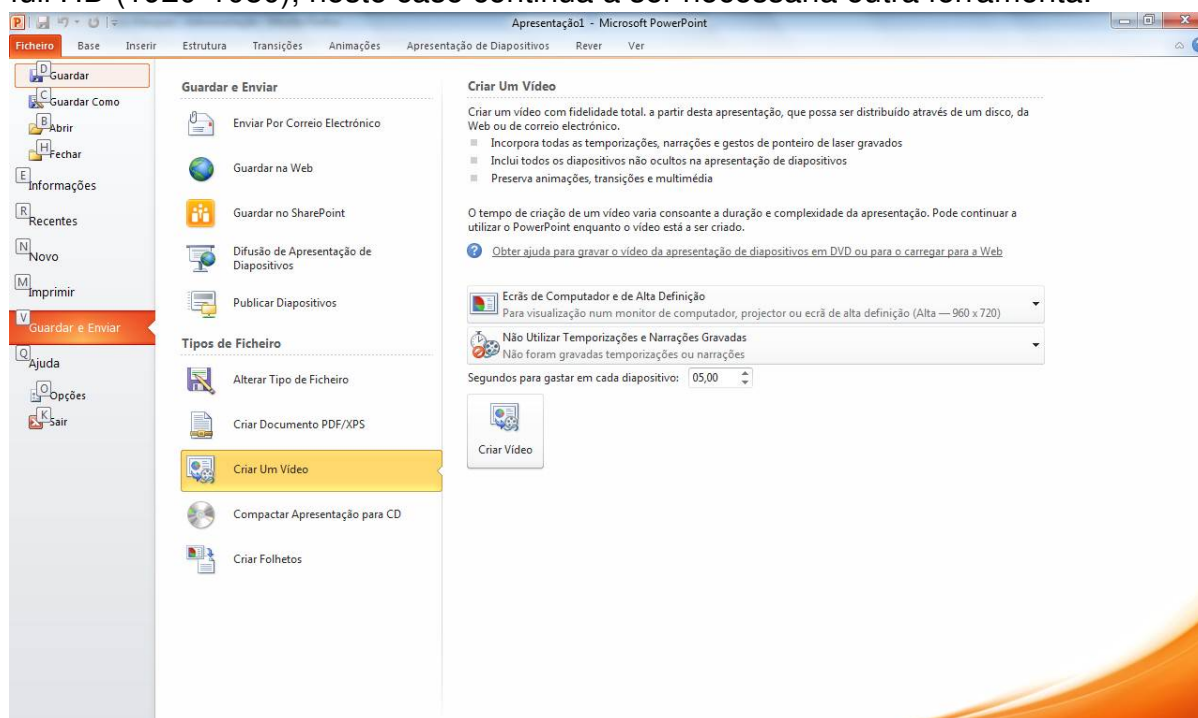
full HD (1920×1080), neste caso continua a ser necessária outra ferramenta.

Apresentação1 - Microsoft PowerPoint

Ficheiro Base Inserir Estrutura Transições Animações Apresentação de Diapositivos Rever Ver

D Guardar
C Guardar Como
B Abrir
H Fechar
E Informações
R Recentes
N Novo
M Imprimir
V Guardar e Enviar
Q Ajuda
O Opções
K Sair

Guardar e Enviar

Enviar Por Correio Electrónico

Guardar na Web

Guardar no SharePoint

Difusão de Apresentação de Diapositivos

Publicar Diapositivos

Tipos de Ficheiro

Alterar Tipo de Ficheiro

Criar Documento PDF/XPS

Criar Um Vídeo

Compactar Apresentação para CD

Criar Folhetos

Criar Um Vídeo

Criar um vídeo com fidelidade total. a partir desta apresentação, que possa ser distribuído através de um disco, da Web ou de correio electrónico.

Incorpora todas as temporizações, narrações e gestos de ponteiro de laser gravados
Inclui todos os diapositivos não ocultos na apresentação de diapositivos
Preserva animações, transições e multimédia

O tempo de criação de um vídeo varia consoante a duração e complexidade da apresentação. Pode continuar a utilizar o PowerPoint enquanto o vídeo está a ser criado.

Obter ajuda para gravar o vídeo da apresentação de diapositivos em DVD ou para o carregar para a Web

Ecrãs de Computador e de Alta Definição
Para visualização num monitor de computador, projector ou ecrã de alta definição (Alta — 960 x 720)

Não Utilizar Temporizações e Narrações Gravadas
Não foram gravadas temporizações ou narrações

Segundos para gastar em cada diapositivo: 05,00

Criar Vídeo